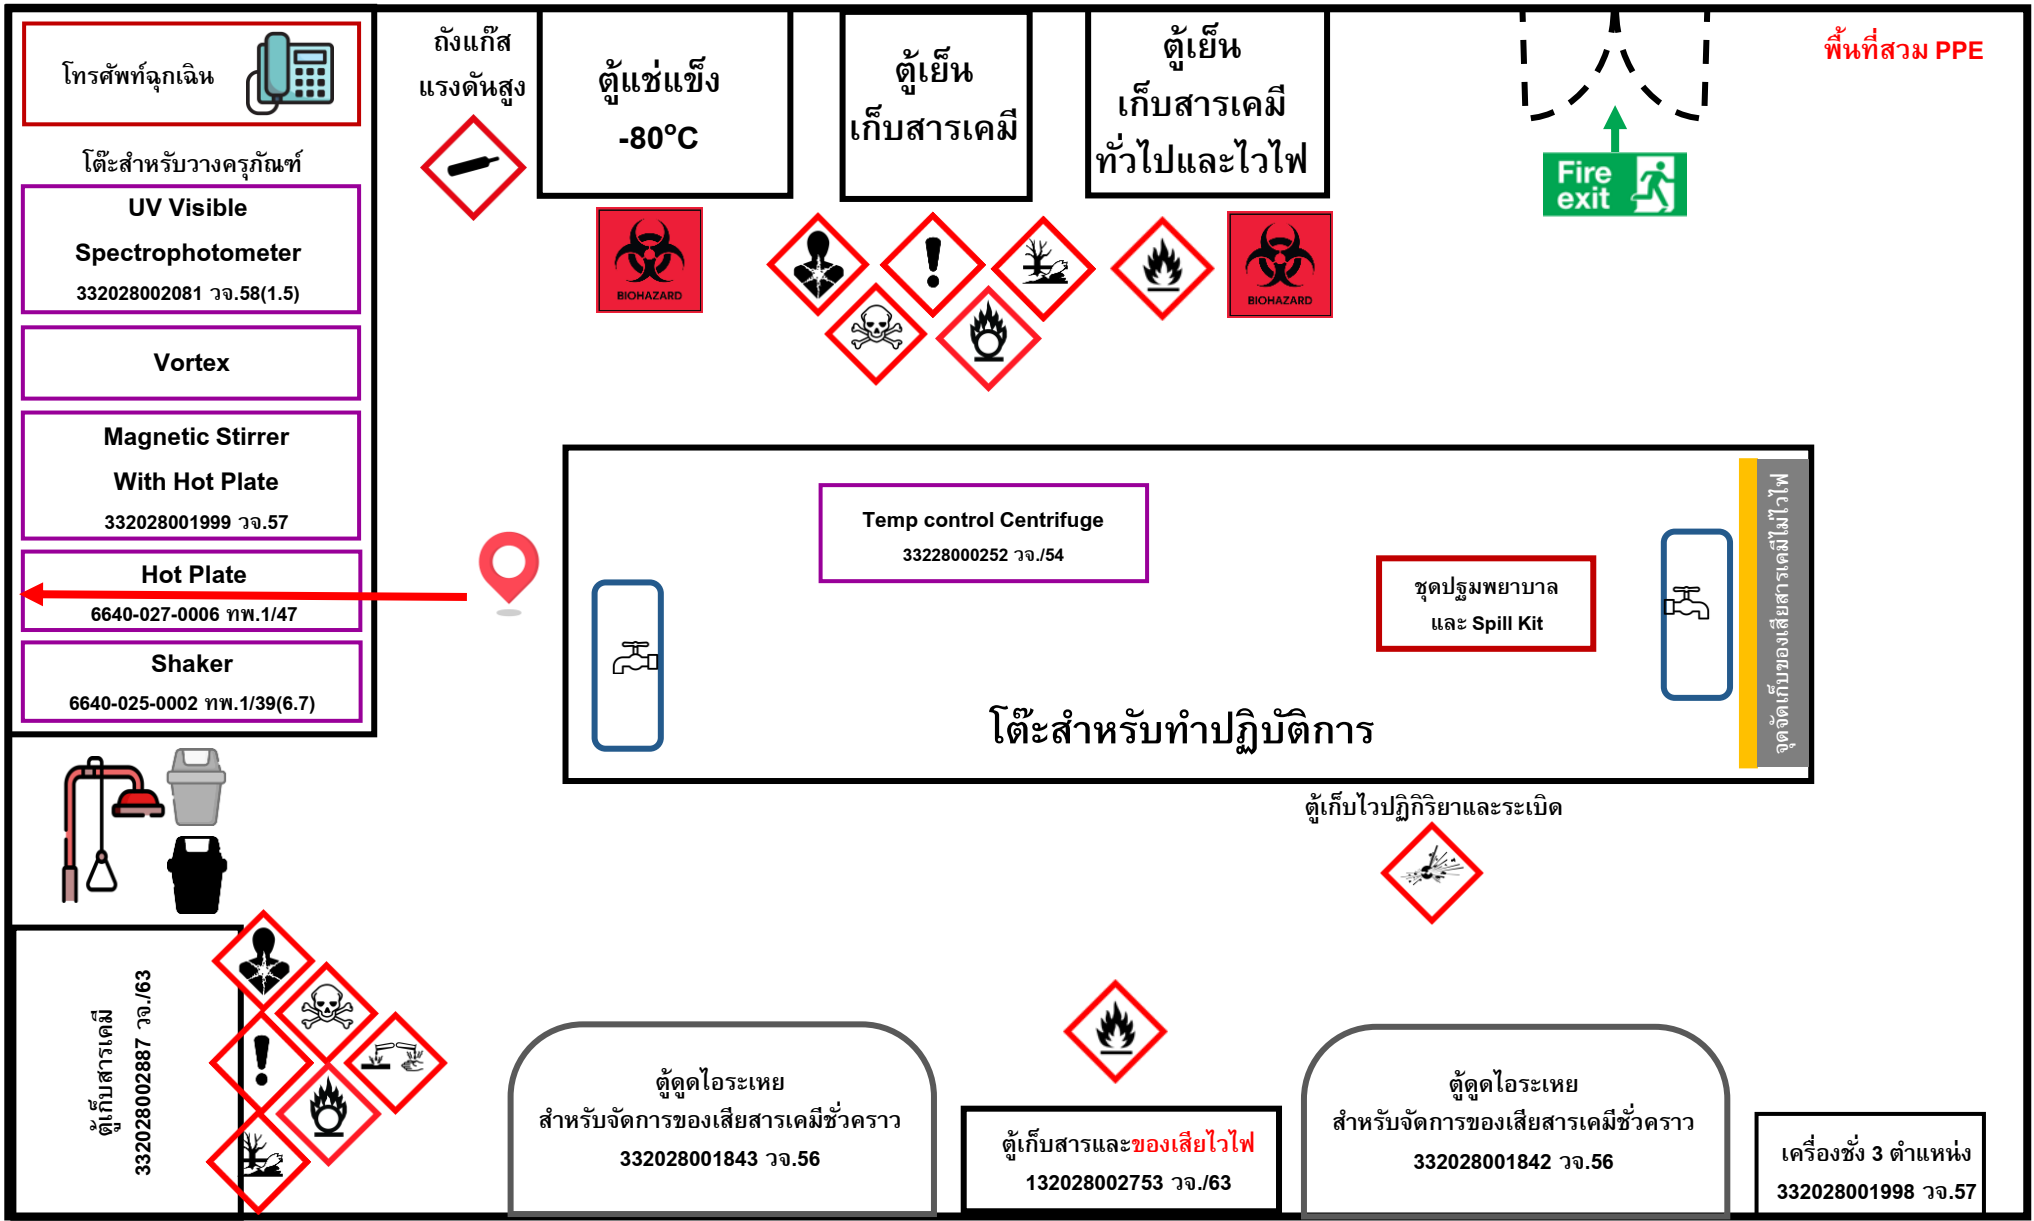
โทรศัพท์ฉุกเฉิน

ถังแก๊ส แรงดันสูง

ตู้แช่แข็ง -80°C

ตู้เย็น เก็บสารเคมี

ตู้เย็น เก็บสารเคมี ทั่วไปและไวไฟ

พื้นที่สวม PPE

Fire exit

โต๊ะสำหรับวางครุภัณฑ์

UV Visible Spectrophotometer 332028002081 วจ.58(1.5)

BIOHAZARD

BIOHAZARD

Vortex

Magnetic Stirrer With Hot Plate 332028001999 วจ.57

Hot Plate 6640-027-0006 ทพ.1/47

Shaker 6640-025-0002 ทพ.1/39(6.7)

Temp control Centrifuge 33228000252 วจ./54

ชุดปฐมพยาบาล และ Spill Kit

จุดจัดเก็บของเสียสารเคมีไม่ไวไฟ

โต๊ะสำหรับทำปฏิบัติการ

ตู้เก็บไวปฏิกิริยาและระเบิด

ตู้เก็บสารเคมี 332028002887 วจ./63

ตู้ดูดไอระเหย สำหรับจัดการของเสียสารเคมีชั่วคราว 332028001843 วจ.56

ตู้เก็บสารและของเสียไวไฟ 132028002753 วจ./63

ตู้ดูดไอระเหย สำหรับจัดการของเสียสารเคมีชั่วคราว 332028001842 วจ.56

เครื่องชั่ง 3 ตำแหน่ง 332028001998 วจ.57